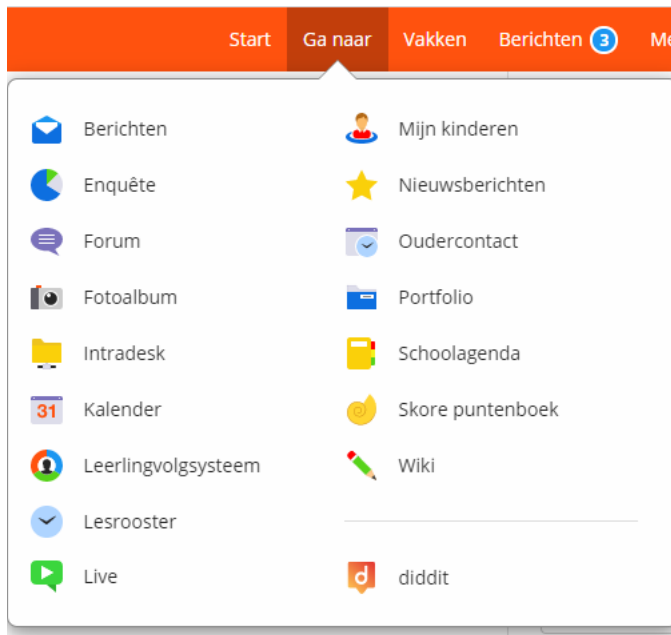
Start Ga naar Vakken Berichten 3 Me

Berichten
Enquête
Forum
Fotoalbum
Intradesk
31 Kalender
Leerlingvolgsysteem
Lesrooster
Live

Mijn kinderen
Nieuwsberichten
Oudercontact
Portfolio
Schoolagenda
Skore puntenboek
Wiki

diddit